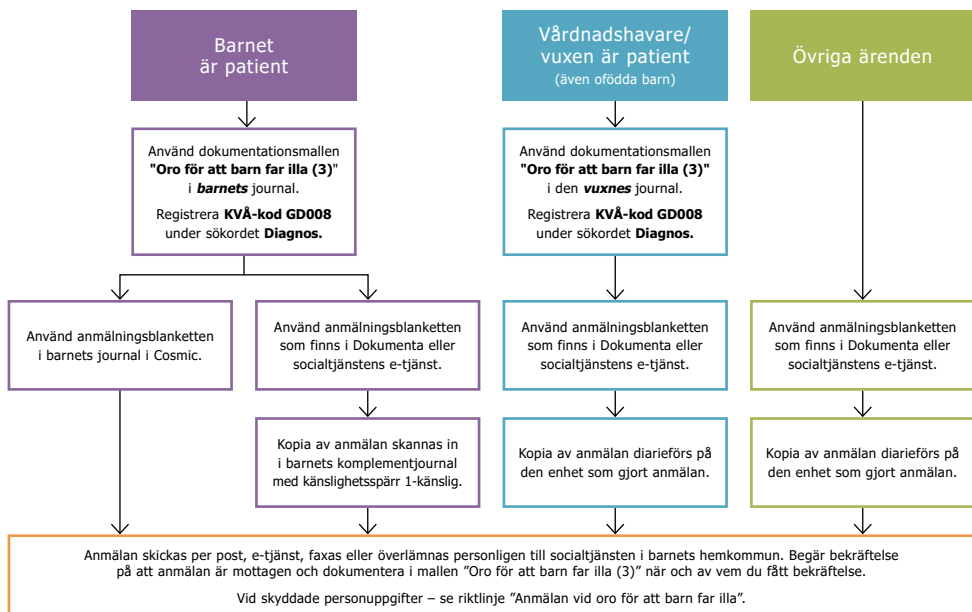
Barnet är patient

Vårdnadshavare/ vuxen är patient
(även ofödda barn)

Övriga ärenden

Använd dokumentationsmallen **"Oro för att barn far illa (3)"** i ***barnets*** journal.

Registrera **KVÅ-kod GD008** under sökordet **Diagnos.**

Använd dokumentationsmallen **"Oro för att barn far illa (3)"** i den ***vuxnes*** journal.

Registrera **KVÅ-kod GD008** under sökordet **Diagnos.**

Använd anmälningsblanketten i barnets journal i Cosmic.

Använd anmälningsblanketten som finns i Dokumenta eller socialtjänstens e-tjänst.

Kopia av anmälan skannas in i barnets komplementjournal med känslighetsspärr 1-känslig.

Använd anmälningsblanketten som finns i Dokumenta eller socialtjänstens e-tjänst.

Kopia av anmälan diarieförs på den enhet som gjort anmälan.

Använd anmälningsblanketten som finns i Dokumenta eller socialtjänstens e-tjänst.

Kopia av anmälan diarieförs på den enhet som gjort anmälan.

Anmälan skickas per post, e-tjänst, faxas eller överlämnas personligen till socialtjänsten i barnets hemkommun. Begär bekräftelse på att anmälan är mottagen och dokumentera i mallen ”Oro för att barn far illa (3)” när och av vem du fått bekräftelse.

Vid skyddade personuppgifter – se riktlinje ”Anmälan vid oro för att barn far illa”.